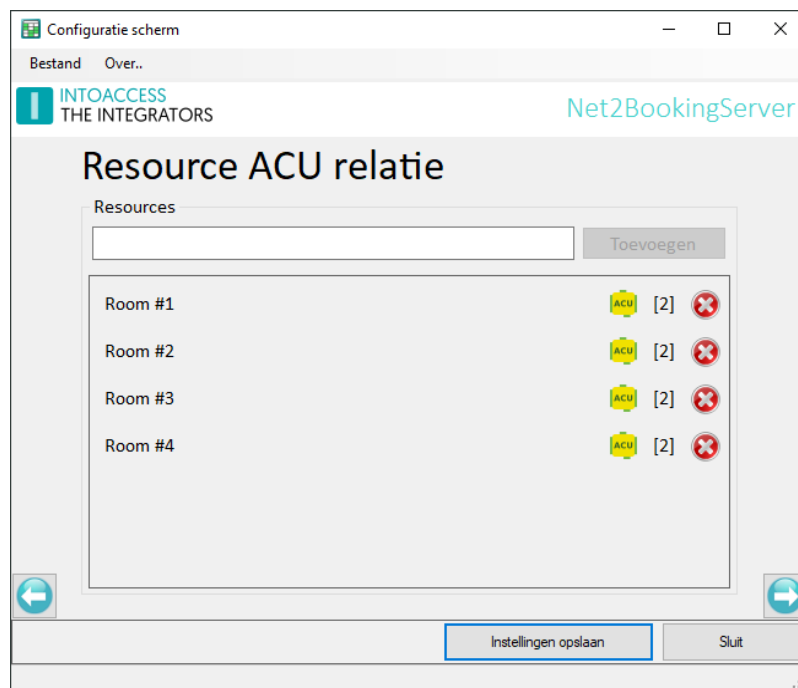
Configuratie scherm

Bestand Over..

INTOACCESS
THE INTEGRATORS

Net2BookingServer

Resource ACU relatie

Resources

Toevoegen

Room #1 ACU [2]

Room #2 ACU [2]

Room #3 ACU [2]

Room #4 ACU [2]

Instellingen opslaan

Sluit